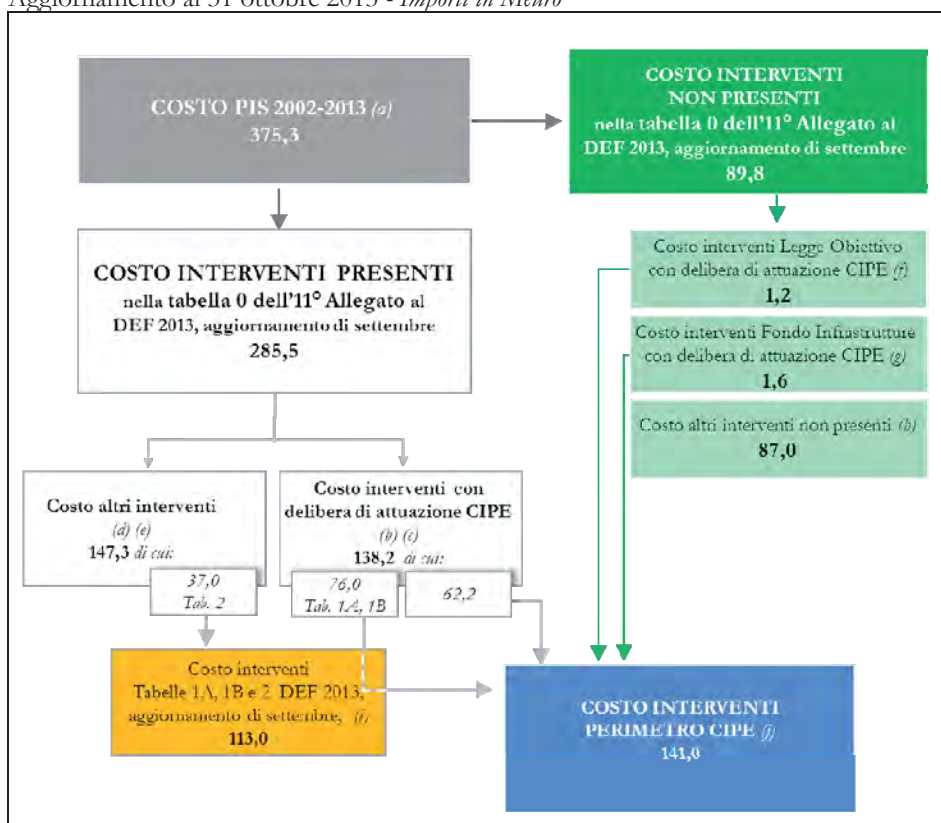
Aggiornamento al 31 ottobre 2013 - Importi in Meuro

COSTO PIS 2002-2013 (a)
375,3

COSTO INTERVENTI NON PRESENTI
nella tabella 0 dell'11° Allegato al DEF 2013, aggiornamento di settembre
89,8

COSTO INTERVENTI PRESENTI
nella tabella 0 dell'11° Allegato al DEF 2013, aggiornamento di settembre
285,5

Costo interventi Legge Obiettivo con delibera di attuazione CIPE (f)
1,2

Costo interventi Fondo Infrastrutture con delibera d. attuazione CIPE (g)
1,6

Costo altri interventi non presenti (b)
87,0

Costo altri interventi
(d) (e)
147,3 di cui:

37,0
Tab. 2

Costo interventi con delibera di attuazione CIPE
(b) (c)
138,2 di cui:

76,0
Tab. 1A, 1B

62,2

Costo interventi
Tabelle 1A, 1B e 2 DEF 2013, aggiornamento di settembre, (i)
113,0

COSTO INTERVENTI PERIMETRO CIPE (j)
141,0